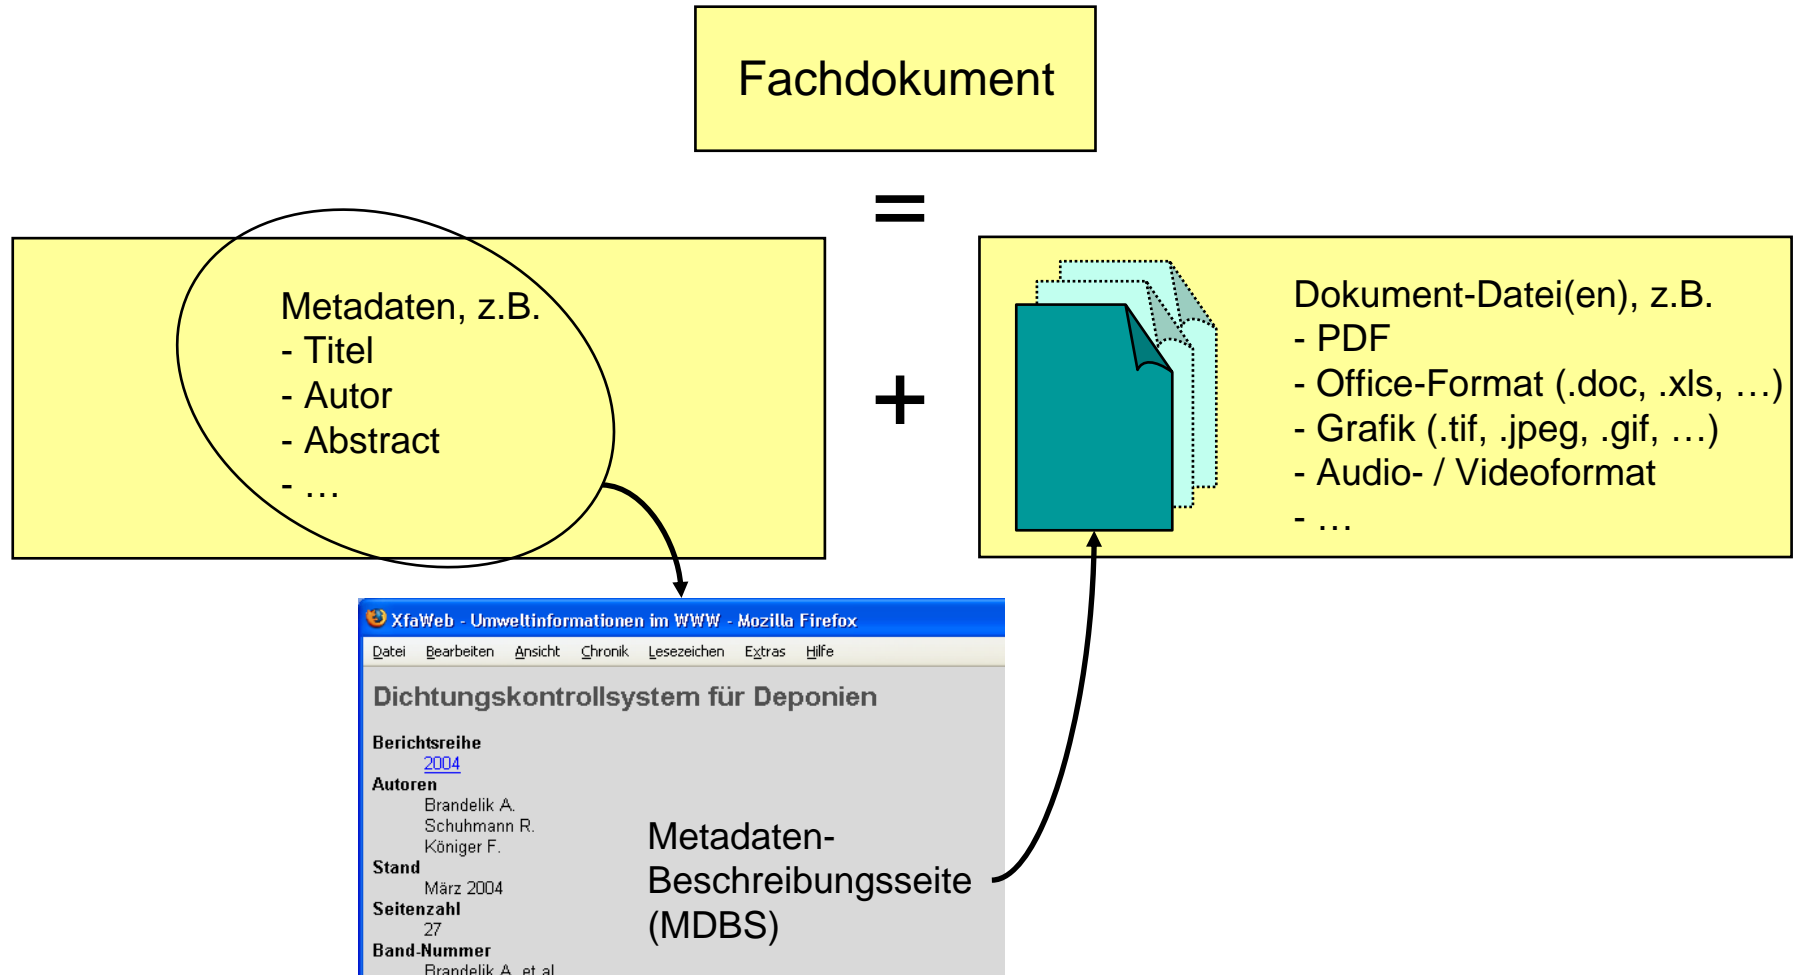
Fachdokument

=

Metadaten, z.B.
- Titel
- Autor
- Abstract
- …

+

Dokument-Datei(en), z.B.
- PDF
- Office-Format (.doc, .xls, …)
- Grafik (.tif, .jpeg, .gif, …)
- Audio- / Videoformat
- …

XfaWeb - Umweltinformationen im WWW - Mozilla Firefox

Datei Bearbeiten Ansicht Chronik Lesezeichen Extras Hilfe

Dichtungskontrollsystem für Deponien

Berichtsreihe
2004
Autoren
Brandelik A.
Schuhmann R.
Königer F.
Stand
März 2004
Seitenzahl
27
Band-Nummer
Brandelik A. et al.

Metadaten-Beschreibungsseite (MDBS)